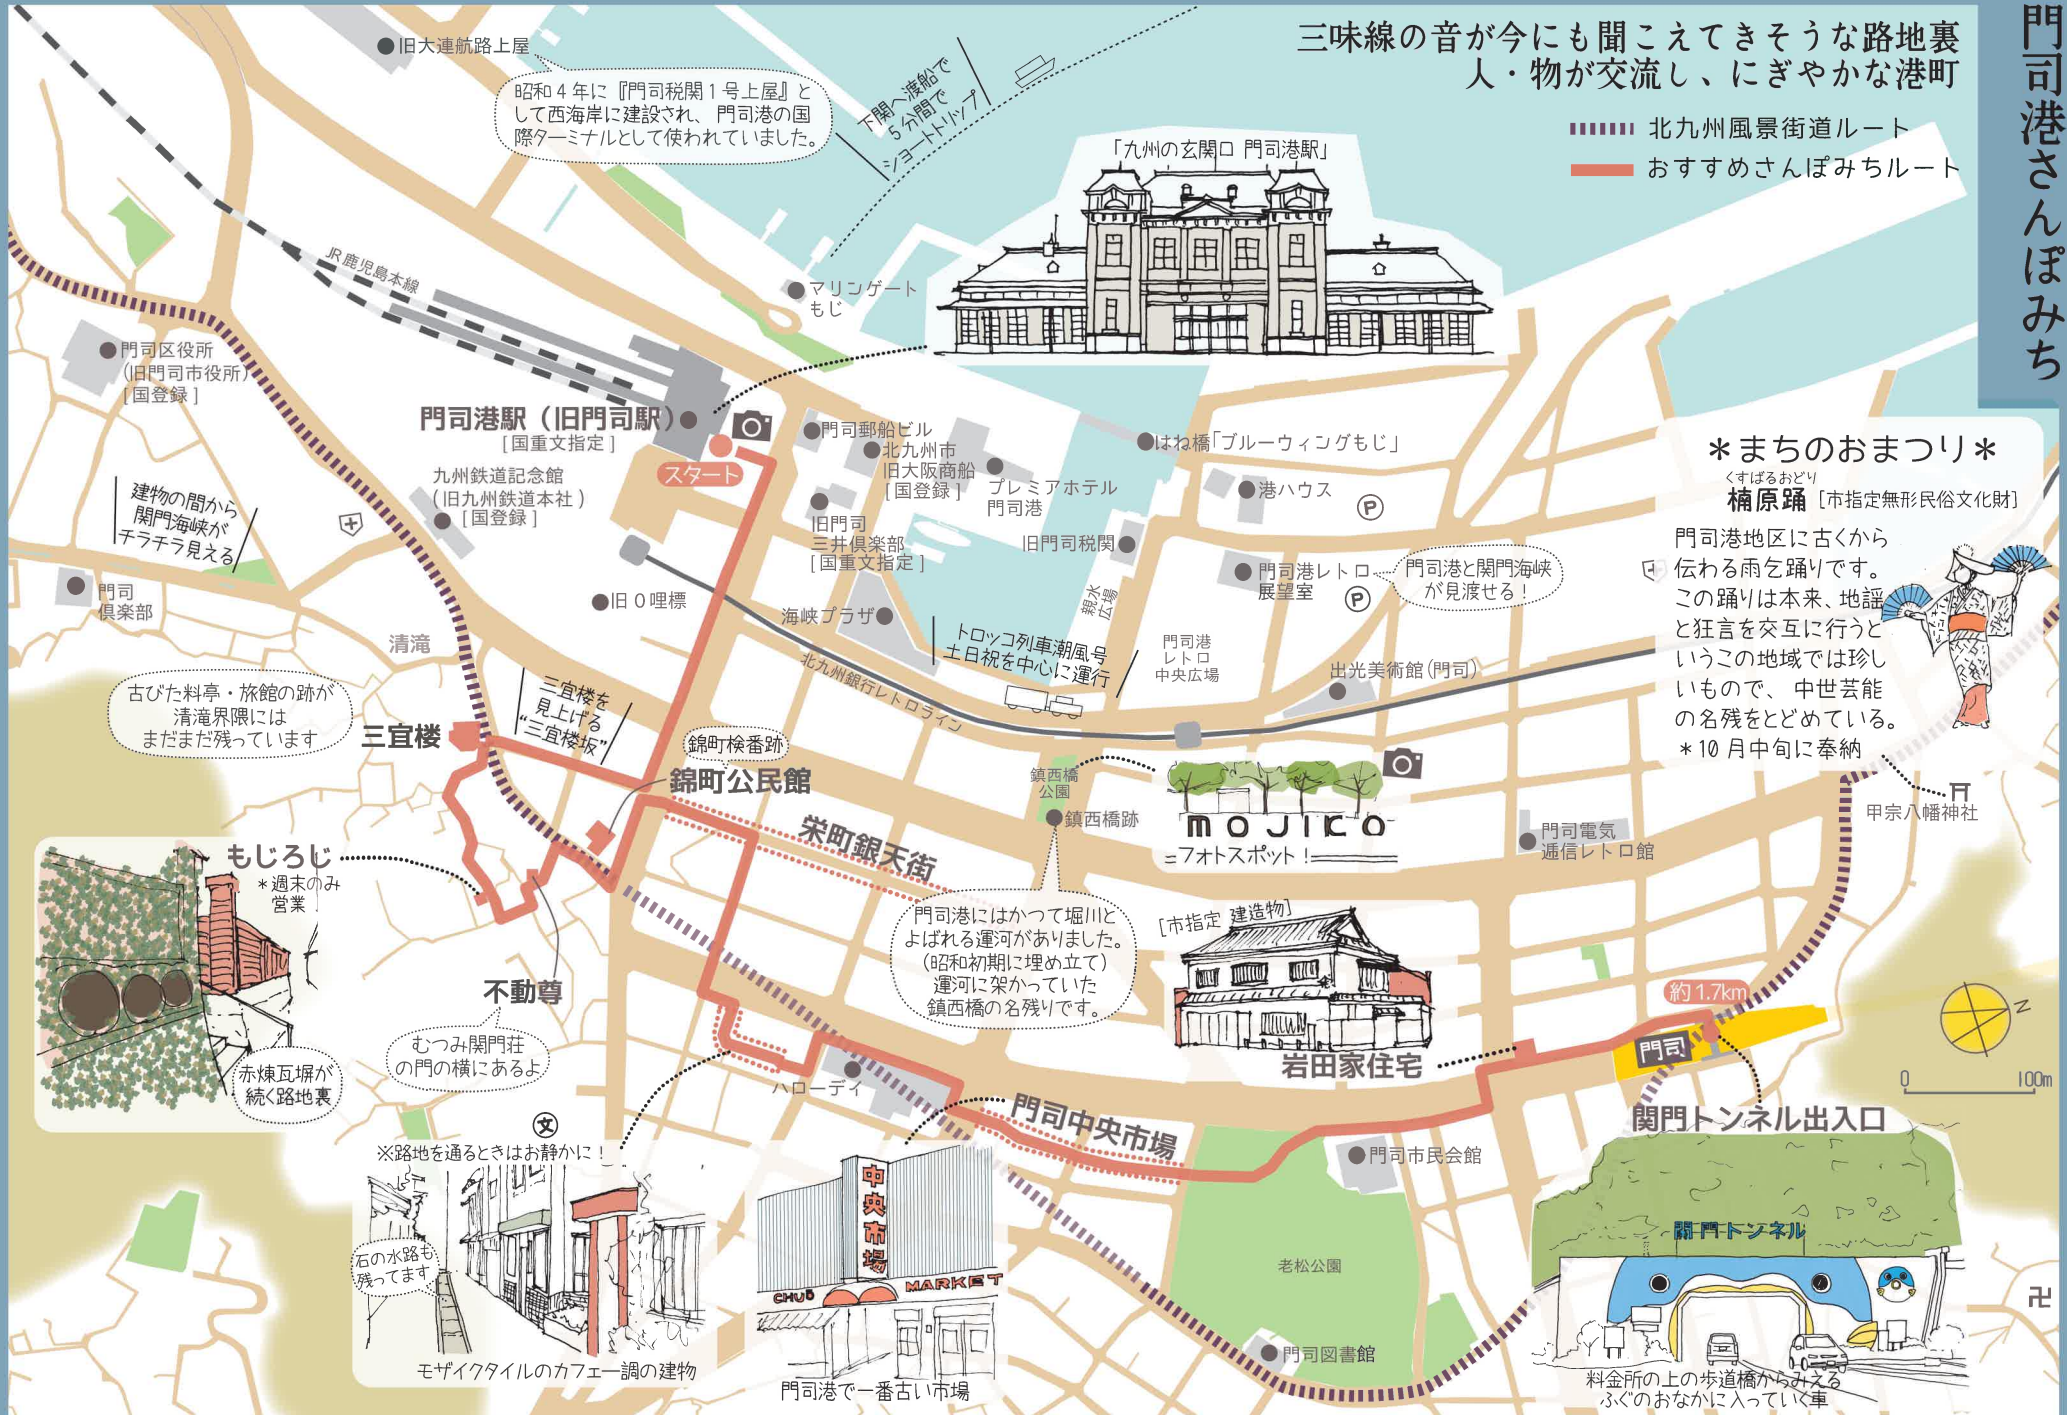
門司港さんぽみち

三味線の音が今にも聞こえてきそうな路地裏
人・物が交流し、にぎやかな港町

北九州風景街道ルート
おすすめさんぽみちルート

旧大連航路上屋

昭和４年に『門司税関１号上屋』として西海岸に建設され、門司港の国際ターミナルとして使われていました。

下関へ渡船で5分間でショートトリップ

「九州の玄関口 門司港駅」

JR鹿児島本線

マリンゲートもじ

門司区役所（旧門司市役所）［国登録］

門司港駅（旧門司駅）［国重文指定］

スタート

門司郵船ビル

北九州市旧大阪商船［国登録］

プレミアホテル門司港

はね橋「ブルーウィングもじ」

港ハウス

九州鉄道記念館（旧九州鉄道本社）［国登録］

建物の間から関門海峡がチラチラ見える

門司倶楽部

旧門司三井倶楽部［国重文指定］

旧門司税関

門司港レトロ展望室

門司港と関門海峡が見渡せる！

旧０哩標

海峡プラザ

親水広場

トロッコ列車潮風号 土日祝を中心に運行

北九州銀行レトロライン

門司港レトロ中央広場

出光美術館（門司）

清滝

古びた料亭・旅館の跡が清滝界隈にはまだまだ残っています

三宜楼

三宜楼を見上げる"三宜楼坂"

錦町検番跡

錦町公民館

鎮西橋公園

鎮西橋跡

MOJIKO
フォトスポット！

栄町銀天街

門司電気通信レトロ館

＊まちのおまつり＊
くすばるおどり
楠原踊［市指定無形民俗文化財］
門司港地区に古くから伝わる雨乞踊りです。この踊りは本来、地謡と狂言を交互に行うという地域では珍しいもので、中世芸能の名残をとどめている。
＊10月中旬に奉納

甲宗八幡神社

もじろじ
＊週末のみ営業

赤煉瓦塀が続く路地裏

不動尊

むつみ関門荘の門の横にあるよ

門司港にはかつて堀川とよばれる運河がありました。（昭和初期に埋め立て）運河に架かっていた鎮西橋の名残りです。

［市指定 建造物］

岩田家住宅

約1.7km

門司

0 100m

関門トンネル出入口

ハローデイ

門司中央市場

門司市民会館

※路地を通るときはお静かに！

石の水路も残ってます

モザイクタイルのカフェ一調の建物

中央市場
CHUŌ MARKET

門司港で一番古い市場

老松公園

門司図書館

関門トンネル

料金所の上の歩道橋からみえる ふぐのおなかに入っていく車